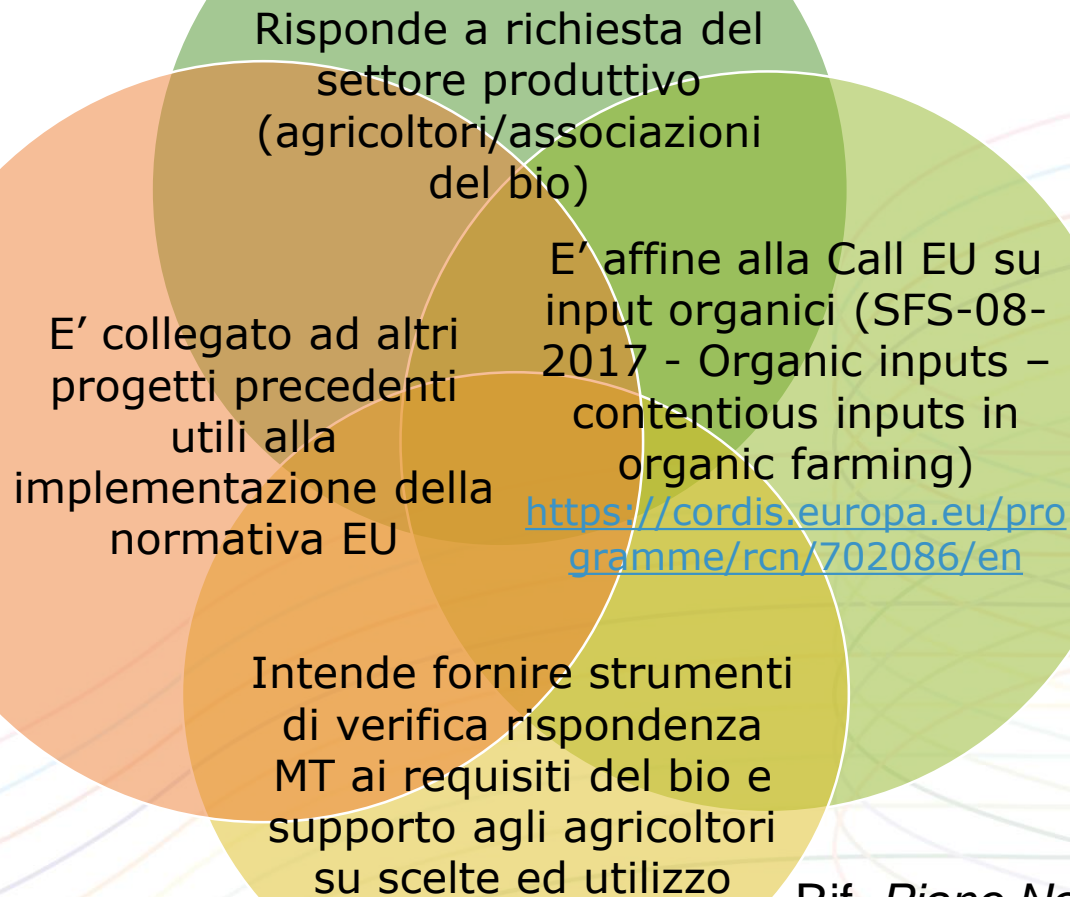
Risponde a richiesta del settore produttivo (agricoltori/associazioni del bio)

E’ affine alla Call EU su input organici (SFS-08-2017 - Organic inputs – contentious inputs in organic farming) https://cordis.europa.eu/programme/rcn/702086/en

E’ collegato ad altri progetti precedenti utili alla implementazione della normativa EU

Intende fornire strumenti di verifica rispondenza MT ai requisiti del bio e supporto agli agricoltori su scelte ed utilizzo

Rif. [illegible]